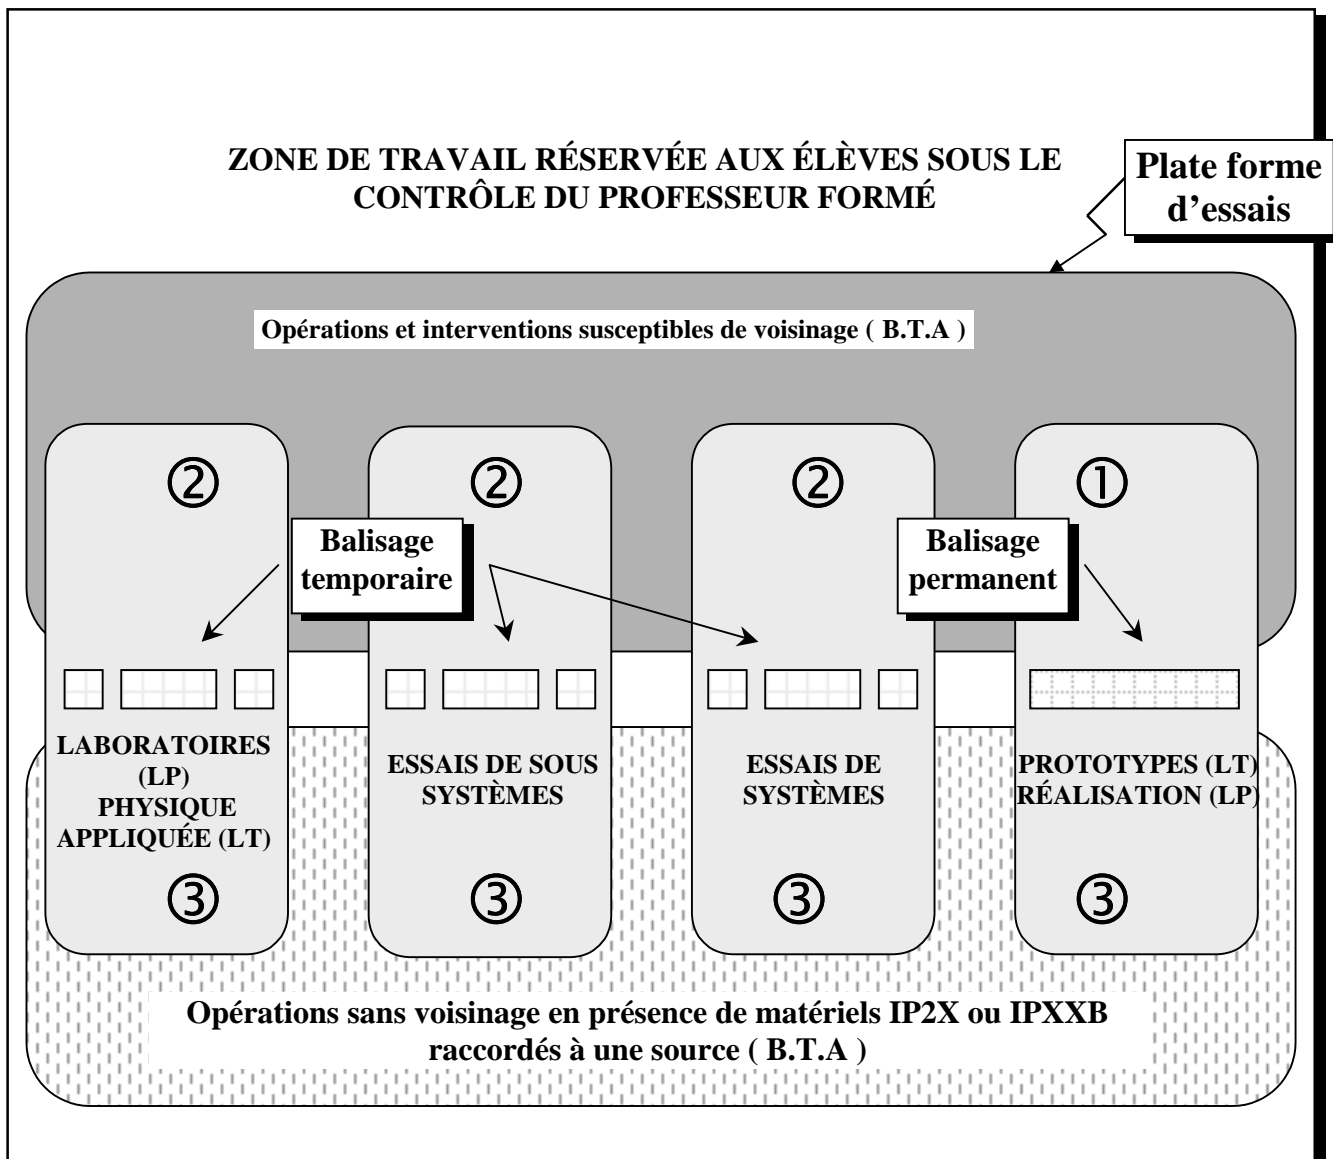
ZONE DE TRAVAIL RÉSERVÉE AUX ÉLÈVES SOUS LE CONTRÔLE DU PROFESSEUR FORMÉ

Plate forme d'essais

Opérations et interventions susceptibles de voisinage ( B.T.A )

②

②

②

①

Balisage temporaire

Balisage permanent

LABORATOIRES (LP) PHYSIQUE APPLIQUÉE (LT)

ESSAIS DE SOUS SYSTÈMES

ESSAIS DE SYSTÈMES

PROTOTYPES (LT) RÉALISATION (LP)

③

③

③

③

Opérations sans voisinage en présence de matériels IP2X ou IPXXB raccordés à une source ( B.T.A )